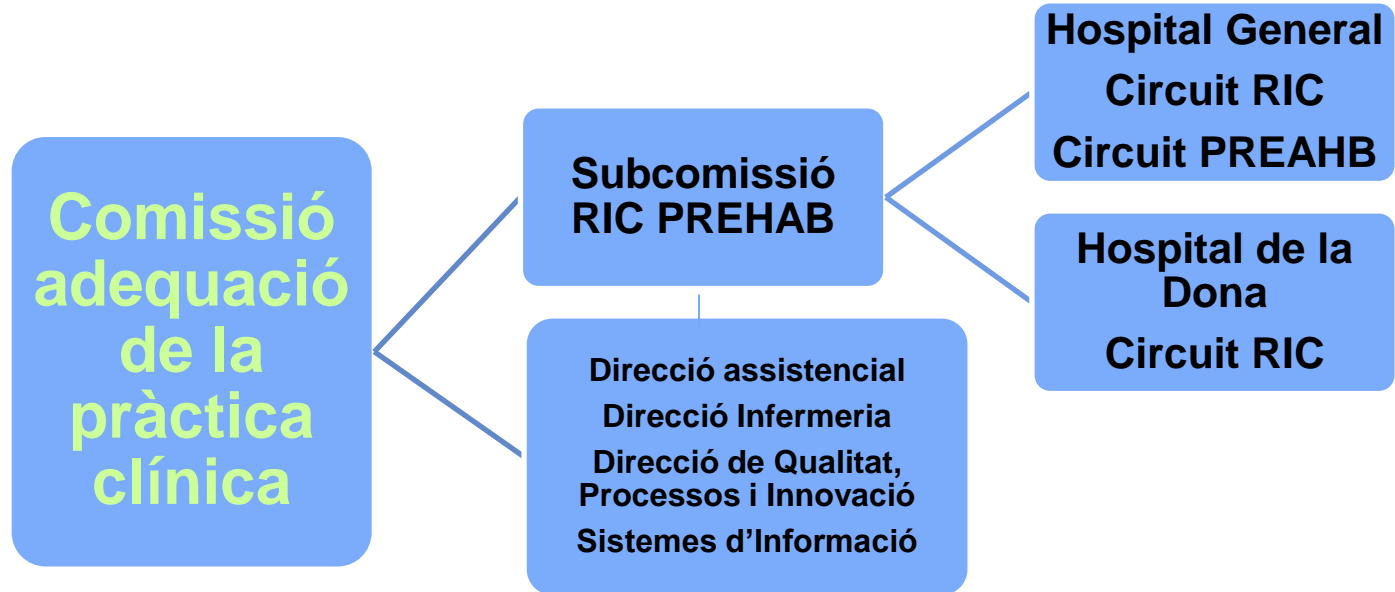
Comissió adequació de la pràctica clínica

Subcomissió RIC PREHAB

Direcció assistencial
Direcció Infermeria
Direcció de Qualitat, Processos i Innovació
Sistemes d'Informació

Hospital General
Circuit RIC
Circuit PREAHB

Hospital de la Dona
Circuit RIC